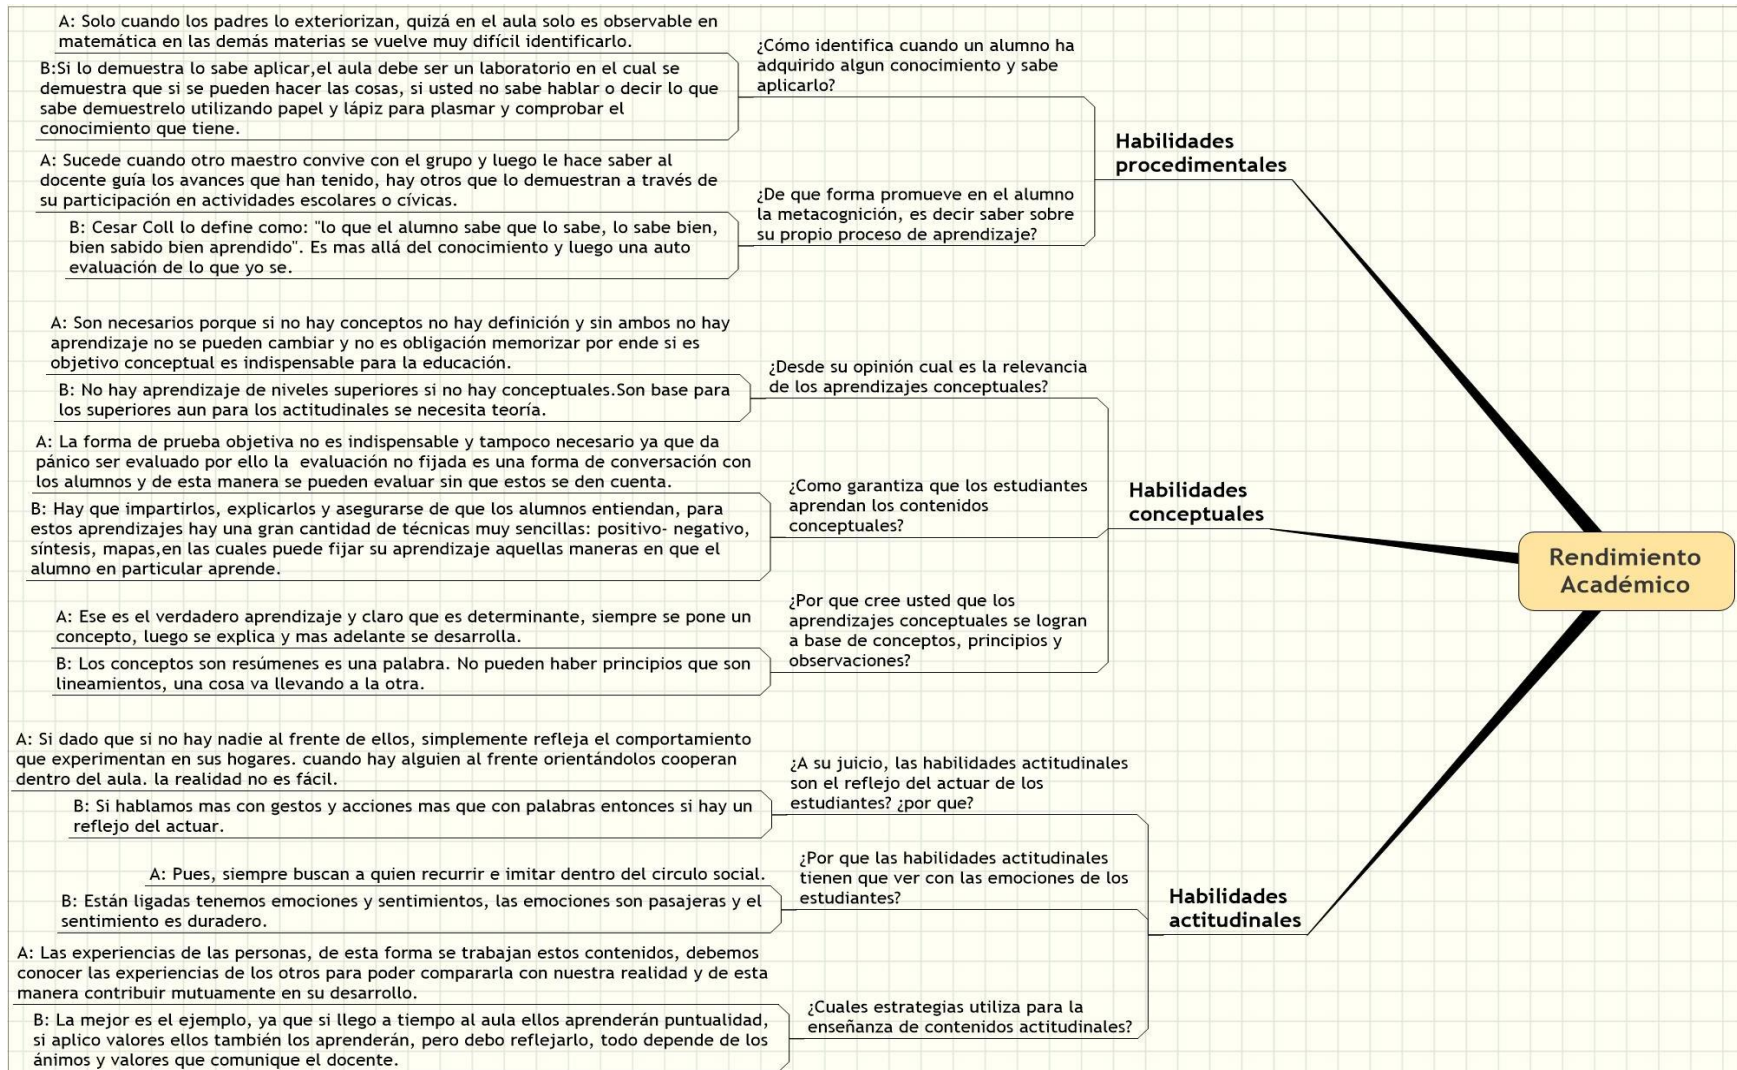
Rendimiento Académico

Habilidades procedimentales

¿Cómo identifica cuando un alumno ha adquirido algun conocimiento y sabe aplicarlo?

A: Solo cuando los padres lo exteriorizan, quizá en el aula solo es observable en matemática en las demás materias se vuelve muy difícil identificarlo.

B:Si lo demuestra lo sabe aplicar,el aula debe ser un laboratorio en el cual se demuestra que si se pueden hacer las cosas, si usted no sabe hablar o decir lo que sabe demuestrelo utilizando papel y lápiz para plasmar y comprobar el conocimiento que tiene.

¿De que forma promueve en el alumno la metacognición, es decir saber sobre su propio proceso de aprendizaje?

A: Sucede cuando otro maestro convive con el grupo y luego le hace saber al docente guía los avances que han tenido, hay otros que lo demuestran a través de su participación en actividades escolares o cívicas.

B: Cesar Coll lo define como: "lo que el alumno sabe que lo sabe, lo sabe bien, bien sabido bien aprendido". Es mas allá del conocimiento y luego una auto evaluación de lo que yo se.

Habilidades conceptuales

¿Desde su opinión cual es la relevancia de los aprendizajes conceptuales?

A: Son necesarios porque si no hay conceptos no hay definición y sin ambos no hay aprendizaje no se pueden cambiar y no es obligación memorizar por ende si es objetivo conceptual es indispensable para la educación.

B: No hay aprendizaje de niveles superiores si no hay conceptuales.Son base para los superiores aun para los actitudinales se necesita teoría.

¿Como garantiza que los estudiantes aprendan los contenidos conceptuales?

A: La forma de prueba objetiva no es indispensable y tampoco necesario ya que da pánico ser evaluado por ello la evaluación no fijada es una forma de conversación con los alumnos y de esta manera se pueden evaluar sin que estos se den cuenta.

B: Hay que impartirlos, explicarlos y asegurarse de que los alumnos entiendan, para estos aprendizajes hay una gran cantidad de técnicas muy sencillas: positivo- negativo, síntesis, mapas,en las cuales puede fijar su aprendizaje aquellas maneras en que el alumno en particular aprende.

¿Por que cree usted que los aprendizajes conceptuales se logran a base de conceptos, principios y observaciones?

A: Ese es el verdadero aprendizaje y claro que es determinante, siempre se pone un concepto, luego se explica y mas adelante se desarrolla.

B: Los conceptos son resúmenes es una palabra. No pueden haber principios que son lineamientos, una cosa va llevando a la otra.

Habilidades actitudinales

¿A su juicio, las habilidades actitudinales son el reflejo del actuar de los estudiantes? ¿por que?

A: Si dado que si no hay nadie al frente de ellos, simplemente refleja el comportamiento que experimentan en sus hogares. cuando hay alguien al frente orientándolos cooperan dentro del aula. la realidad no es fácil.

B: Si hablamos mas con gestos y acciones mas que con palabras entonces si hay un reflejo del actuar.

¿Por que las habilidades actitudinales tienen que ver con las emociones de los estudiantes?

A: Pues, siempre buscan a quien recurrir e imitar dentro del circulo social.

B: Están ligadas tenemos emociones y sentimientos, las emociones son pasajeras y el sentimiento es duradero.

¿Cuales estrategias utiliza para la enseñanza de contenidos actitudinales?

A: Las experiencias de las personas, de esta forma se trabajan estos contenidos, debemos conocer las experiencias de los otros para poder compararla con nuestra realidad y de esta manera contribuir mutuamente en su desarrollo.

B: La mejor es el ejemplo, ya que si llego a tiempo al aula ellos aprenderán puntualidad, si aplico valores ellos también los aprenderán, pero debo reflejarlo, todo depende de los ánimos y valores que comunique el docente.